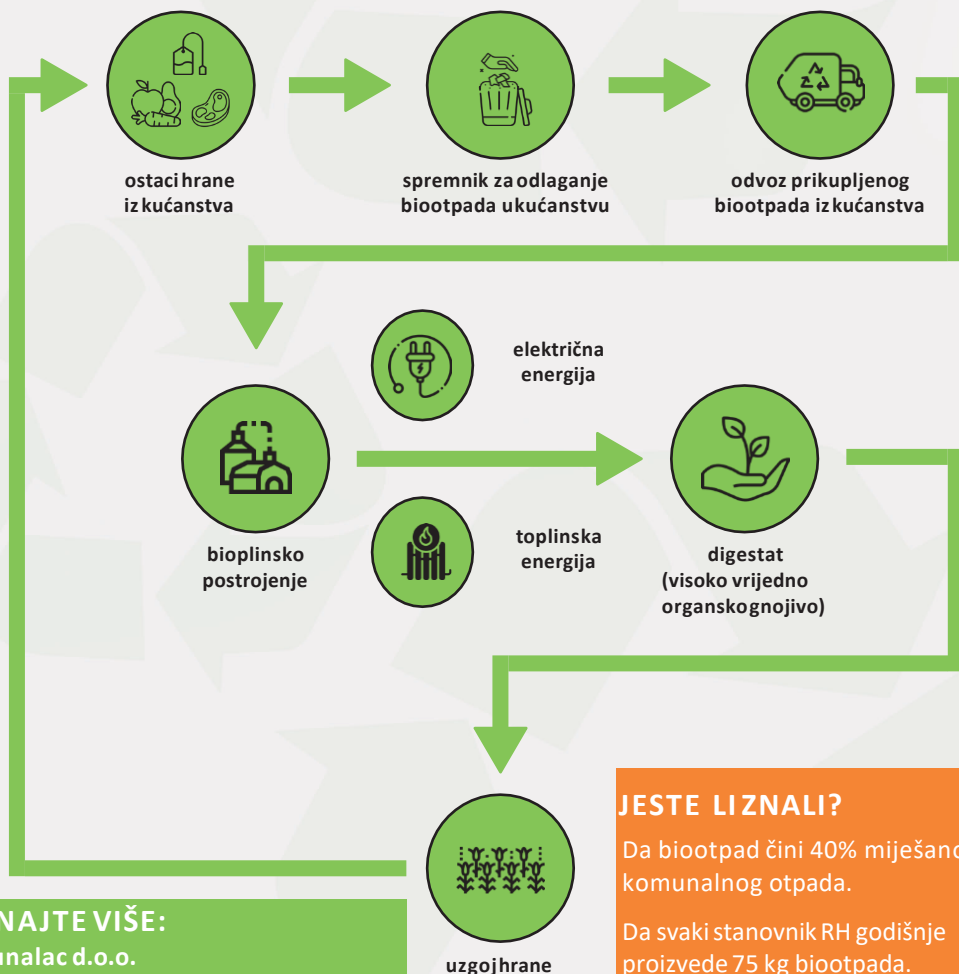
ostaci hrane iz kućanstva

spremnik za odlaganje biootpada u kućanstvu

odvoz prikupljenog biootpada iz kućanstva

električna energija

bioplinsko postrojenje

toplinska energija

digestat (visoko vrijedno organsko gnojivo)

uzgoj hrane

JESTE LI ZNALI?

Da biootpad čini 40% miješano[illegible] komunalnog otpada.

Da svaki stanovnik RH godišnje proizvede 75 kg biootpada.

NAJTE VIŠE:

unalac d.o.o.